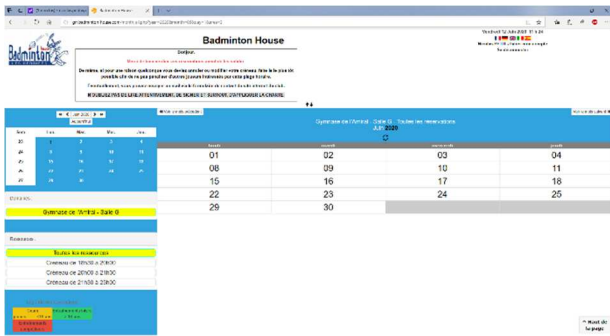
Badminton House

Bonjour,

Merci de bien vérifier vos réservations avant de les valider.

De même, si pour une raison quelconque vous devez annuler ou modifier votre créneau, faites le le plus tôt possible afin de ne pas pénaliser d'autres joueurs intéressés par cette plage horaire.

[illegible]

N'OUBLIEZ PAS DE LIRE ATTENTIVEMENT DE SIGNER ET SUIVRE OBLIGATOIREMENT LA CHARTE

Gymnase de l'Amiral - Salle G : Toutes les réservations
JUIN 2020

| lundi | mardi | mercredi | jeudi |
|---|---|---|---|
| 01 | 02 | 03 | 04 |
| 08 | 09 | 10 | 11 |
| 15 | 16 | 17 | 18 |
| 22 | 23 | 24 | 25 |
| 29 | 30 | | |

| Sem | Lun | Mar | Mer | Jeu |
|---|---|---|---|---|
| 23 | 1 | 2 | 3 | 4 |
| 24 | 8 | 9 | 10 | 11 |
| 25 | 15 | 16 | 17 | 18 |
| 26 | 22 | 23 | 24 | 25 |
| 27 | 29 | 30 | | |

Gymnase de l'Amiral - Salle G

Toutes les réservations
Créneau de 18h00 à 20h30
Créneau de 20h00 à 21h30
Créneau de 20h30 à 23h30

^ Haut de la page